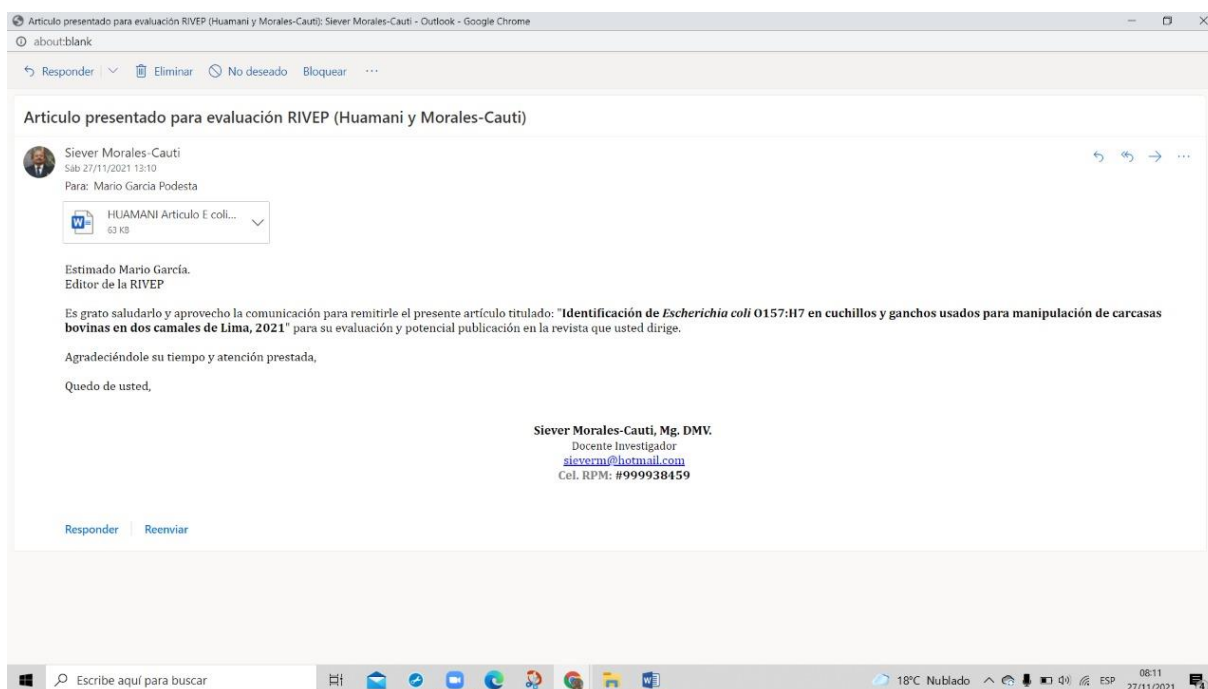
Articulo presentado para evaluación RIVEP (Huamani y Morales-Cauti): Siever Morales-Cauti - Outlook - Google Chrome
about:blank

Responder | Eliminar No deseado Bloquear ···

Articulo presentado para evaluación RIVEP (Huamani y Morales-Cauti)

Siever Morales-Cauti
Sáb 27/11/2021 13:10
Para: Mario Garcia Podesta

HUAMANI Articulo E coli...
63 KB

Estimado Mario García.
Editor de la RIVEP

Es grato saludarlo y aprovecho la comunicación para remitirle el presente artículo titulado: "**Identificación de *Escherichia coli* O157:H7 en cuchillos y ganchos usados para manipulación de carcasas bovinas en dos camales de Lima, 2021**" para su evaluación y potencial publicación en la revista que usted dirige.

Agradeciéndole su tiempo y atención prestada,

Quedo de usted,

**Siever Morales-Cauti, Mg. DMV.**
Docente Investigador
sieverm@hotmail.com
Cel. RPM: #999938459

Responder | Reenviar

Escribe aquí para buscar

18°C Nublado ESP 08:11 27/11/2021